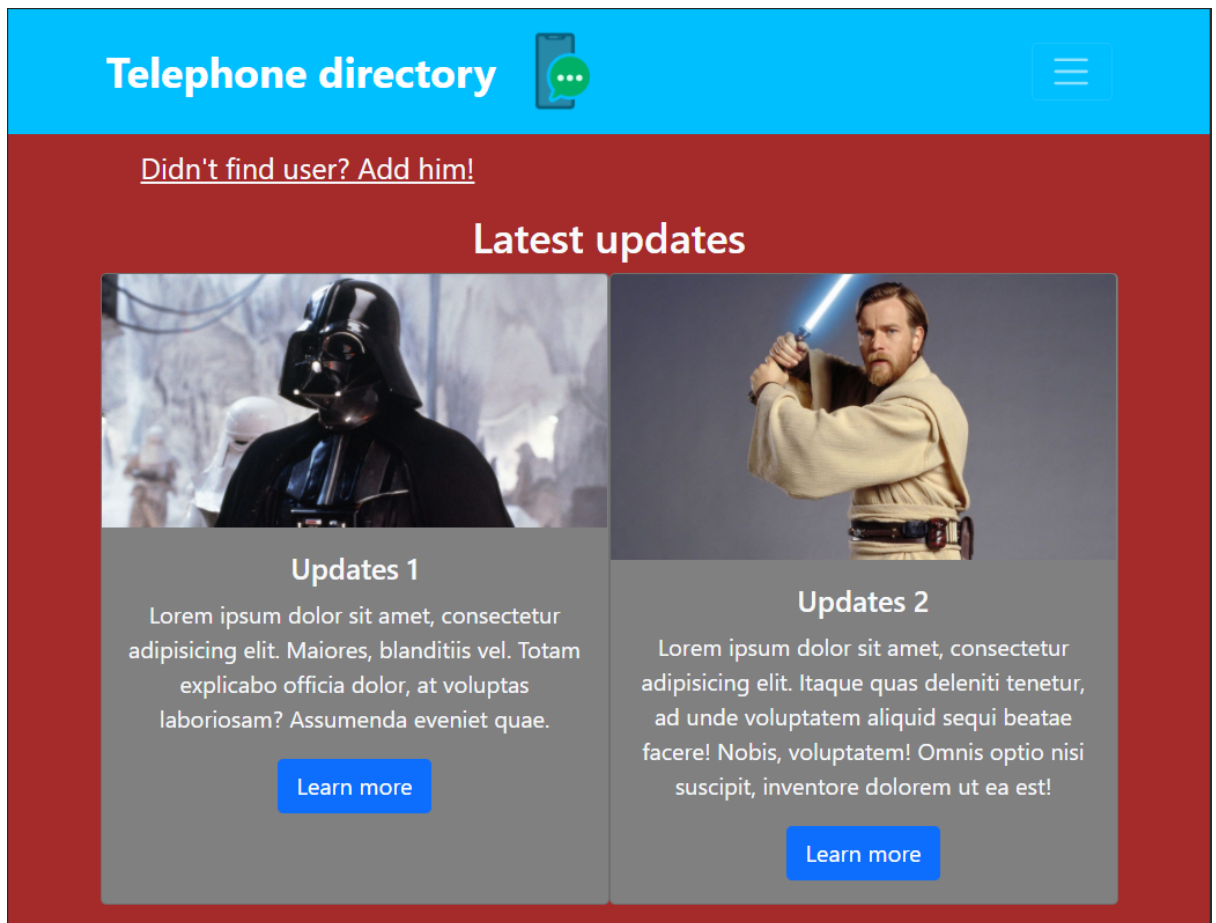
Telephone directory

Didn't find user? Add him!

Latest updates

Updates 1

Lorem ipsum dolor sit amet, consectetur adipisicing elit. Maiores, blanditiis vel. Totam explicabo officia dolor, at voluptas laboriosam? Assumenda eveniet quae.

Learn more

Updates 2

Lorem ipsum dolor sit amet, consectetur adipisicing elit. Itaque quas deleniti tenetur, ad unde voluptatem aliquid sequi beatae facere! Nobis, voluptatem! Omnis optio nisi suscipit, inventore dolorem ut ea est!

Learn more